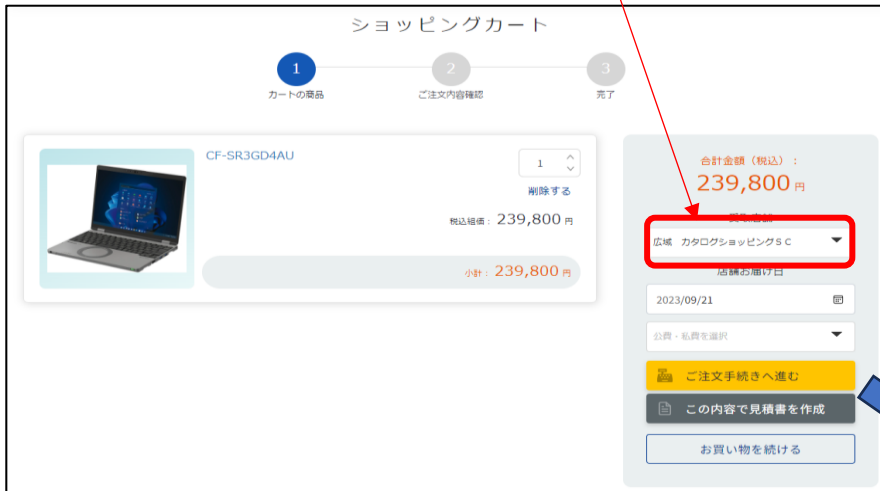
ショッピングカート

1
カートの商品

2
ご注文内容確認

3
完了

CF-SR3GD4AU

1

削除する

税込価格： 239,800 円

小計： 239,800 円

合計金額（税込）：
239,800 円

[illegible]

広域　カタログショッピングＳＣ

店舗お届け日

2023/09/21

公費・私費を選択

ご注文手続きへ進む

この内容で見積書を作成

お買い物を続ける